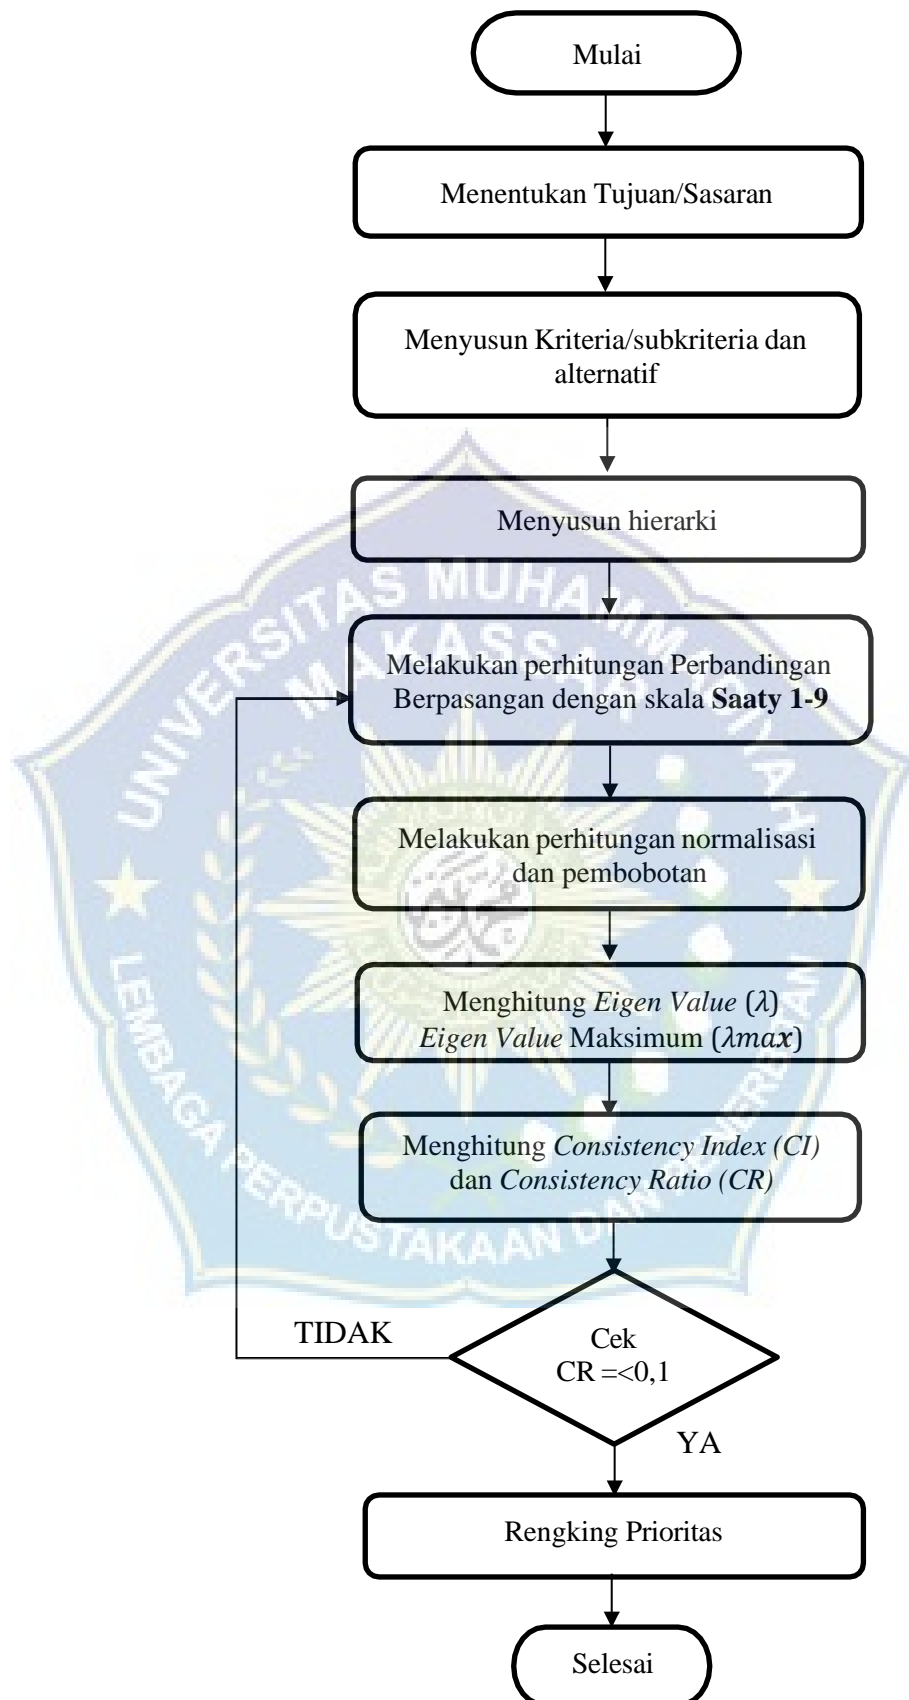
Mulai

Menentukan Tujuan/Sasaran

Menyusun Kriteria/subkriteria dan alternatif

Menyusun hierarki

Melakukan perhitungan Perbandingan Berpasangan dengan skala **Saaty 1-9**

Melakukan perhitungan normalisasi dan pembobotan

Menghitung *Eigen Value* ($\lambda$)
*Eigen Value* Maksimum ($\lambda max$)

Menghitung *Consistency Index (CI)* dan *Consistency Ratio (CR)*

TIDAK

Cek
CR =<0,1

YA

Rengking Prioritas

Selesai

UNIVERSITAS MUHAMMADIYAH MAKASSAR
LEMBAGA PERPUSTAKAAN DAN PENERBITAN